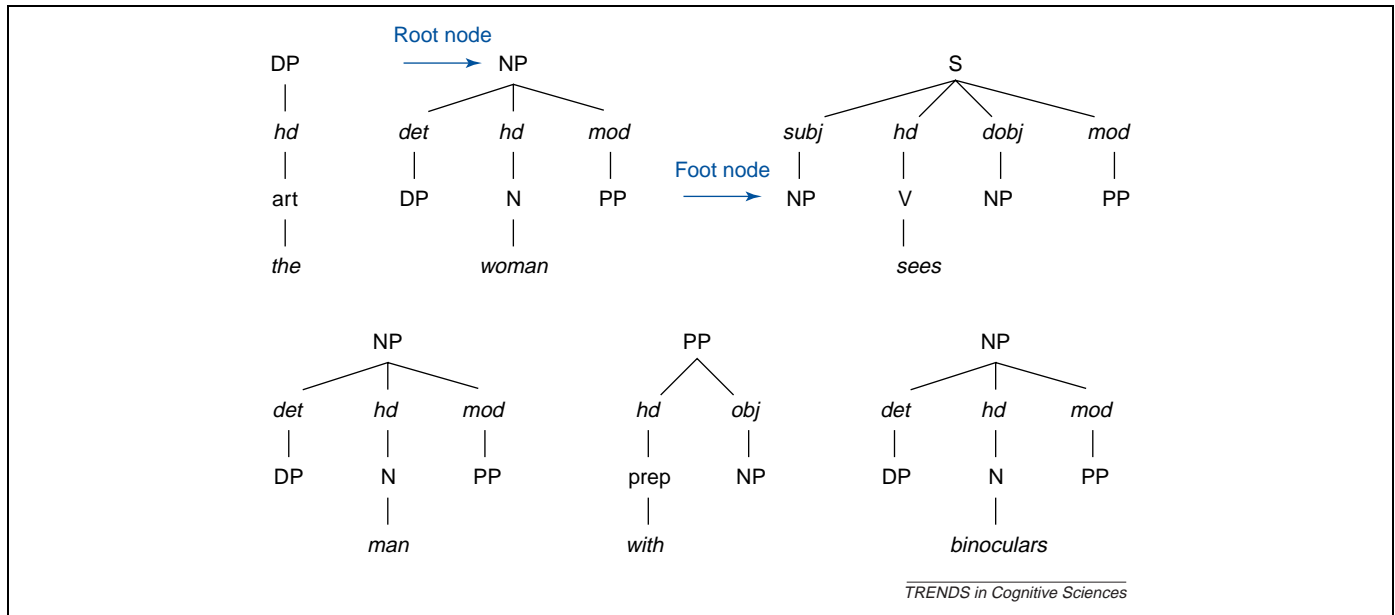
DP
hd
art
the

Root node
NP
det hd mod
DP N PP
woman

S
subj hd dobj mod
Foot node
NP V NP PP
sees

NP
det hd mod
DP N PP
man

PP
hd obj
prep NP
with

NP
det hd mod
DP N PP
binoculars

TRENDS in Cognitive Sciences